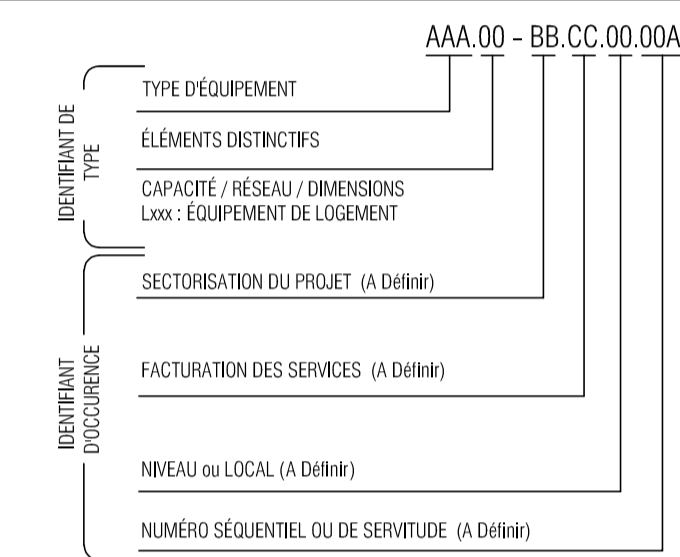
AAA.00 - BB.CC.00.00A

IDENTIFIANT DE TYPE

TYPE D'ÉQUIPEMENT

ÉLÉMENTS DISTINCTIFS

CAPACITÉ / RÉSEAU / DIMENSIONS
Lxxx : ÉQUIPEMENT DE LOGEMENT

IDENTIFIANT D'OCCURENCE

SECTORISATION DU PROJET (A Définir)

FACTURATION DES SERVICES (A Définir)

NIVEAU ou LOCAL (A Définir)

NUMÉRO SÉQUENTIEL OU DE SERVITUDE (A Définir)